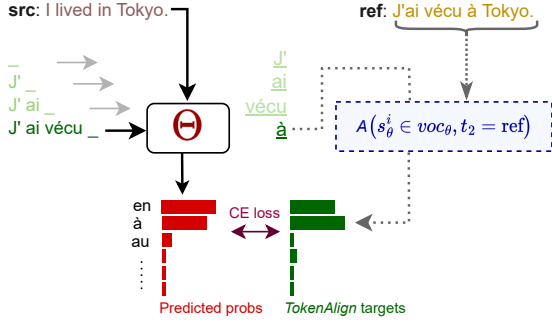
src: I lived in Tokyo.

ref: J'ai vécu à Tokyo.

_
J' _
J' ai _
J' ai vécu _

$\Theta$

J'
ai
vécu
à

$A(s_\theta^i \in voc_\theta, t_2 = \text{ref})$

en
à
au
⋮

CE loss

Predicted probs

TokenAlign targets